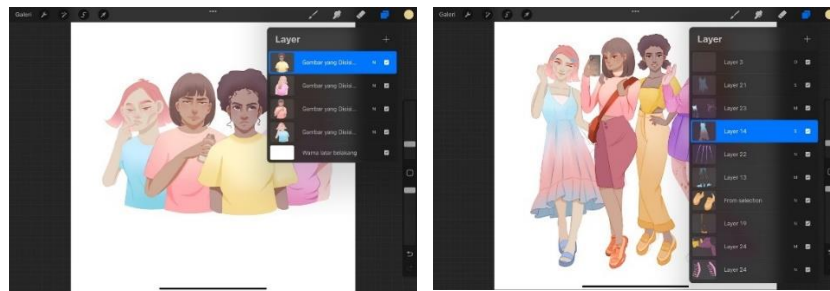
Galeri

Layer

+

Gambar yang Diklo... N

Gambar yang Diklo... N

Gambar yang Diklo... N

Gambar yang Diklo... N

Warna latar belakang

Galeri

Layer

+

Layer 3

Layer 21

Layer 23

Layer 14

Layer 22

Layer 13

From selection

Layer 19

Layer 24

Layer 24